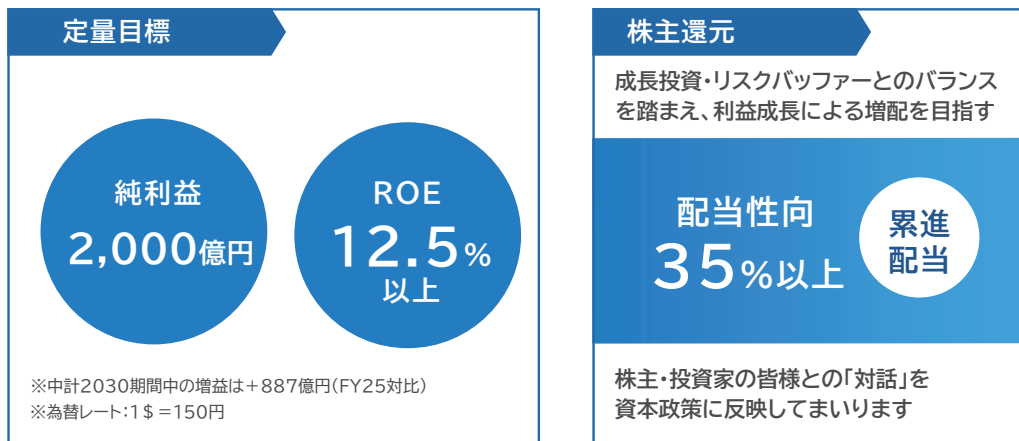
定量目標

純利益
2,000億円

ROE
12.5%
以上

※中計2030期間中の増益は＋887億円（FY25対比）
※為替レート：1＄＝150円

株主還元

成長投資・リスクバッファーとのバランスを踏まえ、利益成長による増配を目指す

配当性向
35%以上

累進配当

株主・投資家の皆様との「対話」を資本政策に反映してまいります